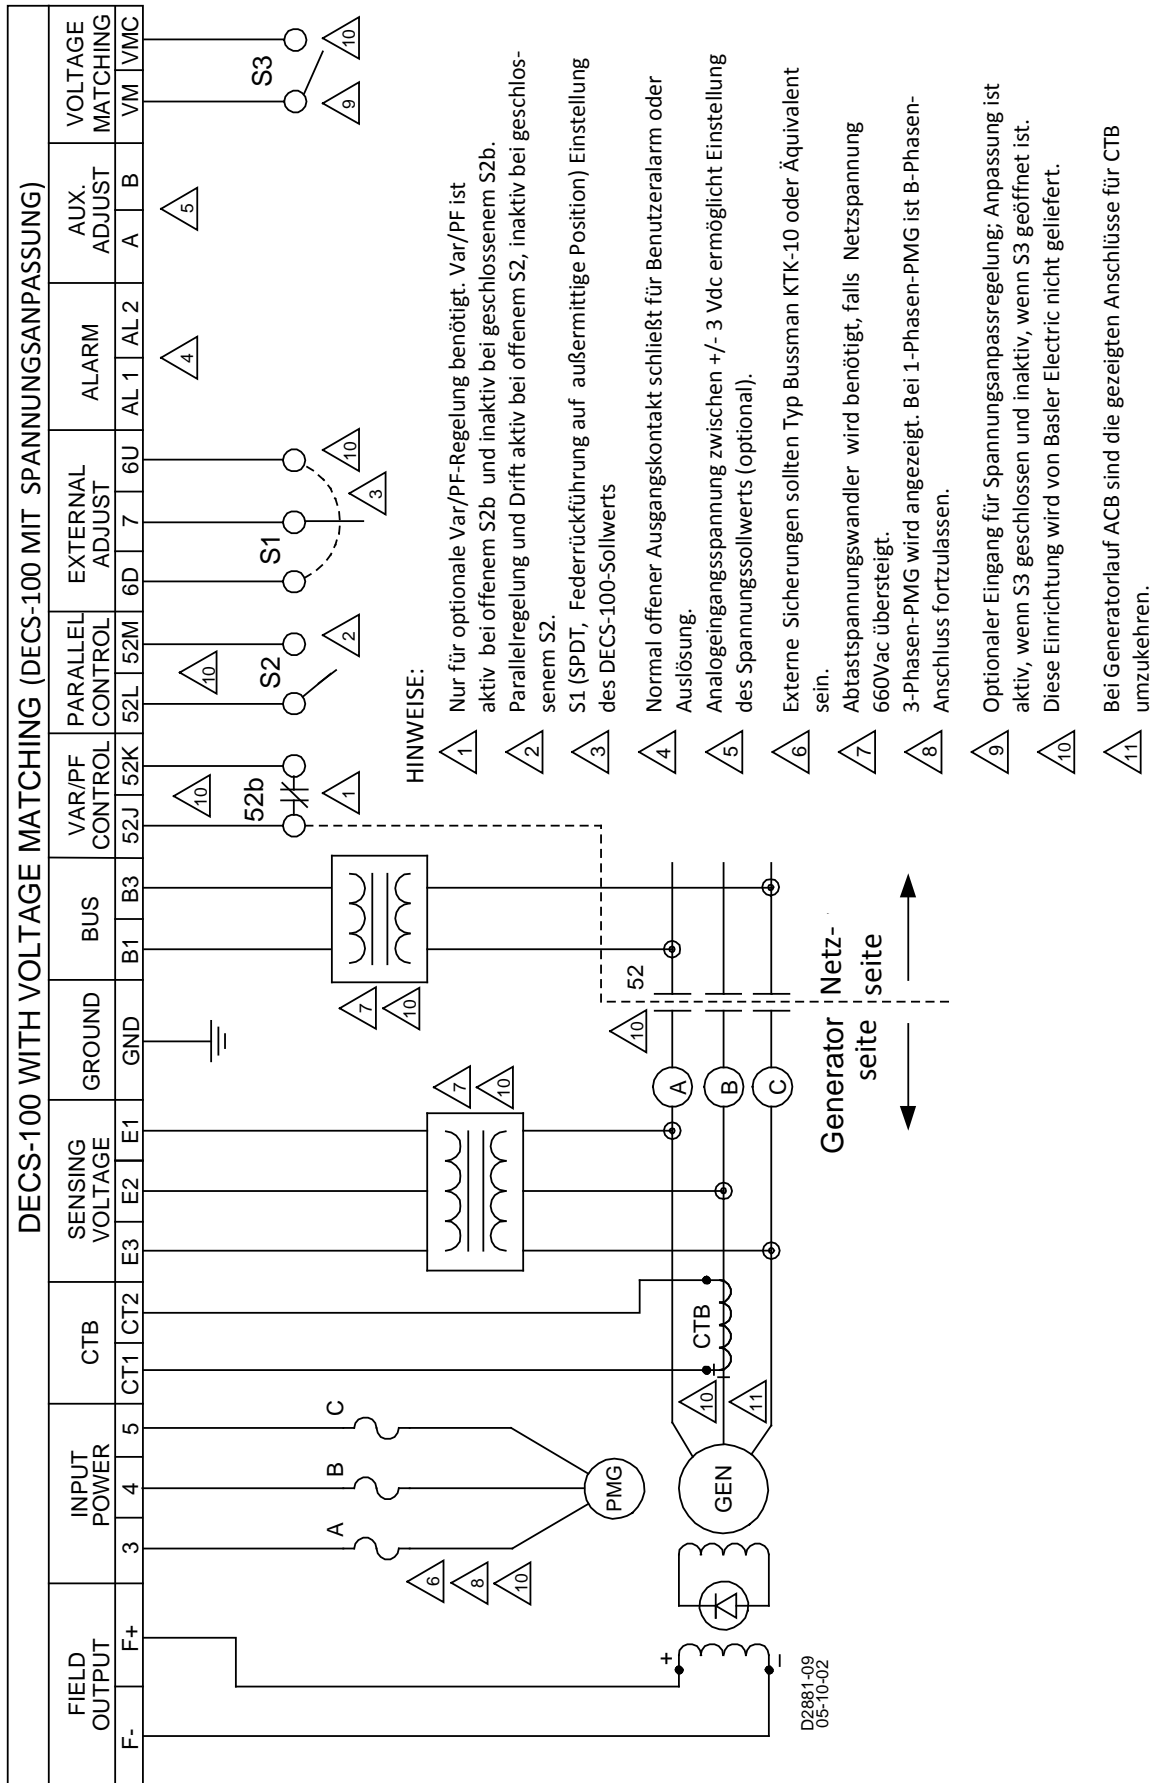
DECS-100 WITH VOLTAGE MATCHING (DECS-100 MIT SPANNUNGSANPASSUNG)

| FIELD OUTPUT | | INPUT POWER | | | CTB | | SENSING VOLTAGE | | | GROUND | BUS | | VAR/PF CONTROL | | PARALLEL CONTROL | | EXTERNAL ADJUST | | | ALARM | | AUX. ADJUST | | VOLTAGE MATCHING | |
|---|---|---|---|---|---|---|---|---|---|---|---|---|---|---|---|---|---|---|---|---|---|---|---|---|---|
| F- | F+ | 3 | 4 | 5 | CT1 | CT2 | E3 | E2 | E1 | GND | B1 | B3 | 52J | 52K | 52L | 52M | 6D | 7 | 6U | AL 1 | AL 2 | A | B | VM | VMC |

52b
1
10
S2
2
10
S1
3
10
4
5
S3
9
10

6 8 10
A B C
PMG
GEN
+
-
CTB
10 11
7 10
A B C
10
52
7 10
Generator seite
Netzseite

HINWEISE:

1 Nur für optionale Var/PF-Regelung benötigt. Var/PF ist aktiv bei offenem S2b und inaktiv bei geschlossenem S2b.

2 Parallelregelung und Drift aktiv bei offenem S2, inaktiv bei geschlossenem S2.

3 S1 (SPDT, Federrückführung auf außermittige Position) Einstellung des DECS-100-Sollwerts

4 Normal offener Ausgangskontakt schließt für Benutzeralarm oder Auslösung.

5 Analogeingangsspannung zwischen +/- 3 Vdc ermöglicht Einstellung des Spannungssollwerts (optional).

6 Externe Sicherungen sollten Typ Bussman KTK-10 oder Äquivalent sein.

7 Abtastspannungswandler wird benötigt, falls Netzspannung 660Vac übersteigt.

8 3-Phasen-PMG wird angezeigt. Bei 1-Phasen-PMG ist B-Phasen-Anschluss fortzulassen.

9 Optionaler Eingang für Spannungsanpassregelung; Anpassung ist aktiv, wenn S3 geschlossen und inaktiv, wenn S3 geöffnet ist.

10 Diese Einrichtung wird von Basler Electric nicht geliefert.

11 Bei Generatorlauf ACB sind die gezeigten Anschlüsse für CTB umzukehren.

D2881-09
05-10-02